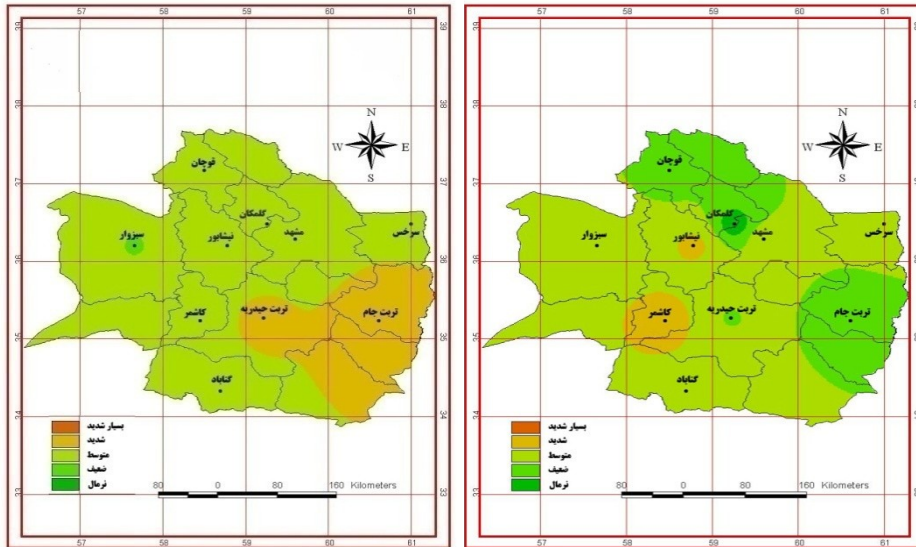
57 58 59 60 61
39 39
38 38
37 37
36 36
35 35
34 34
33 33
57 58 59 60 61

N
W E
S

قوچان
کلمکان
مشهد
سرخس
سبزوار
نیشابور
تربت حیدریه
تربت جام
کاشمر
گناباد

بسیار شدید
شدید
متوسط
ضعیف
نرمال

80 0 80 160 Kilometers

57 58 59 60 61
39 39
38 38
37 37
36 36
35 35
34 34
33 33
57 58 59 60 61

N
W E
S

قوچان
کلمکان
مشهد
سرخس
سبزوار
نیشابور
تربت حیدریه
تربت جام
کاشمر
گناباد

بسیار شدید
شدید
متوسط
ضعیف
نرمال

80 0 80 160 Kilometers